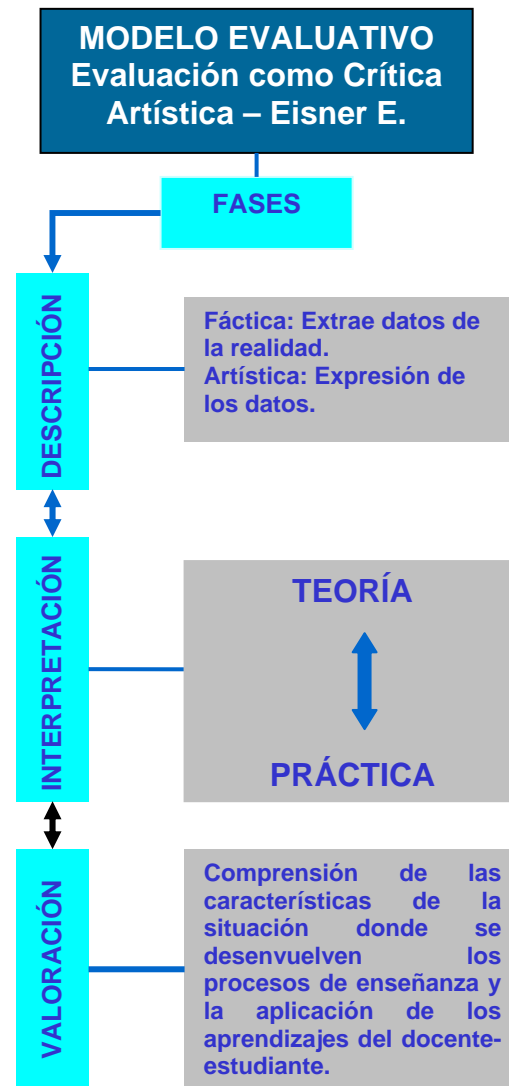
MODELO EVALUATIVO
Evaluación como Crítica Artística – Eisner E.

FASES

DESCRIPCIÓN

Fáctica: Extrae datos de la realidad.
Artística: Expresión de los datos.

INTERPRETACIÓN

TEORÍA

PRÁCTICA

VALORACIÓN

Comprensión de las características de la situación donde se desenvuelven los procesos de enseñanza y la aplicación de los aprendizajes del docente-estudiante.